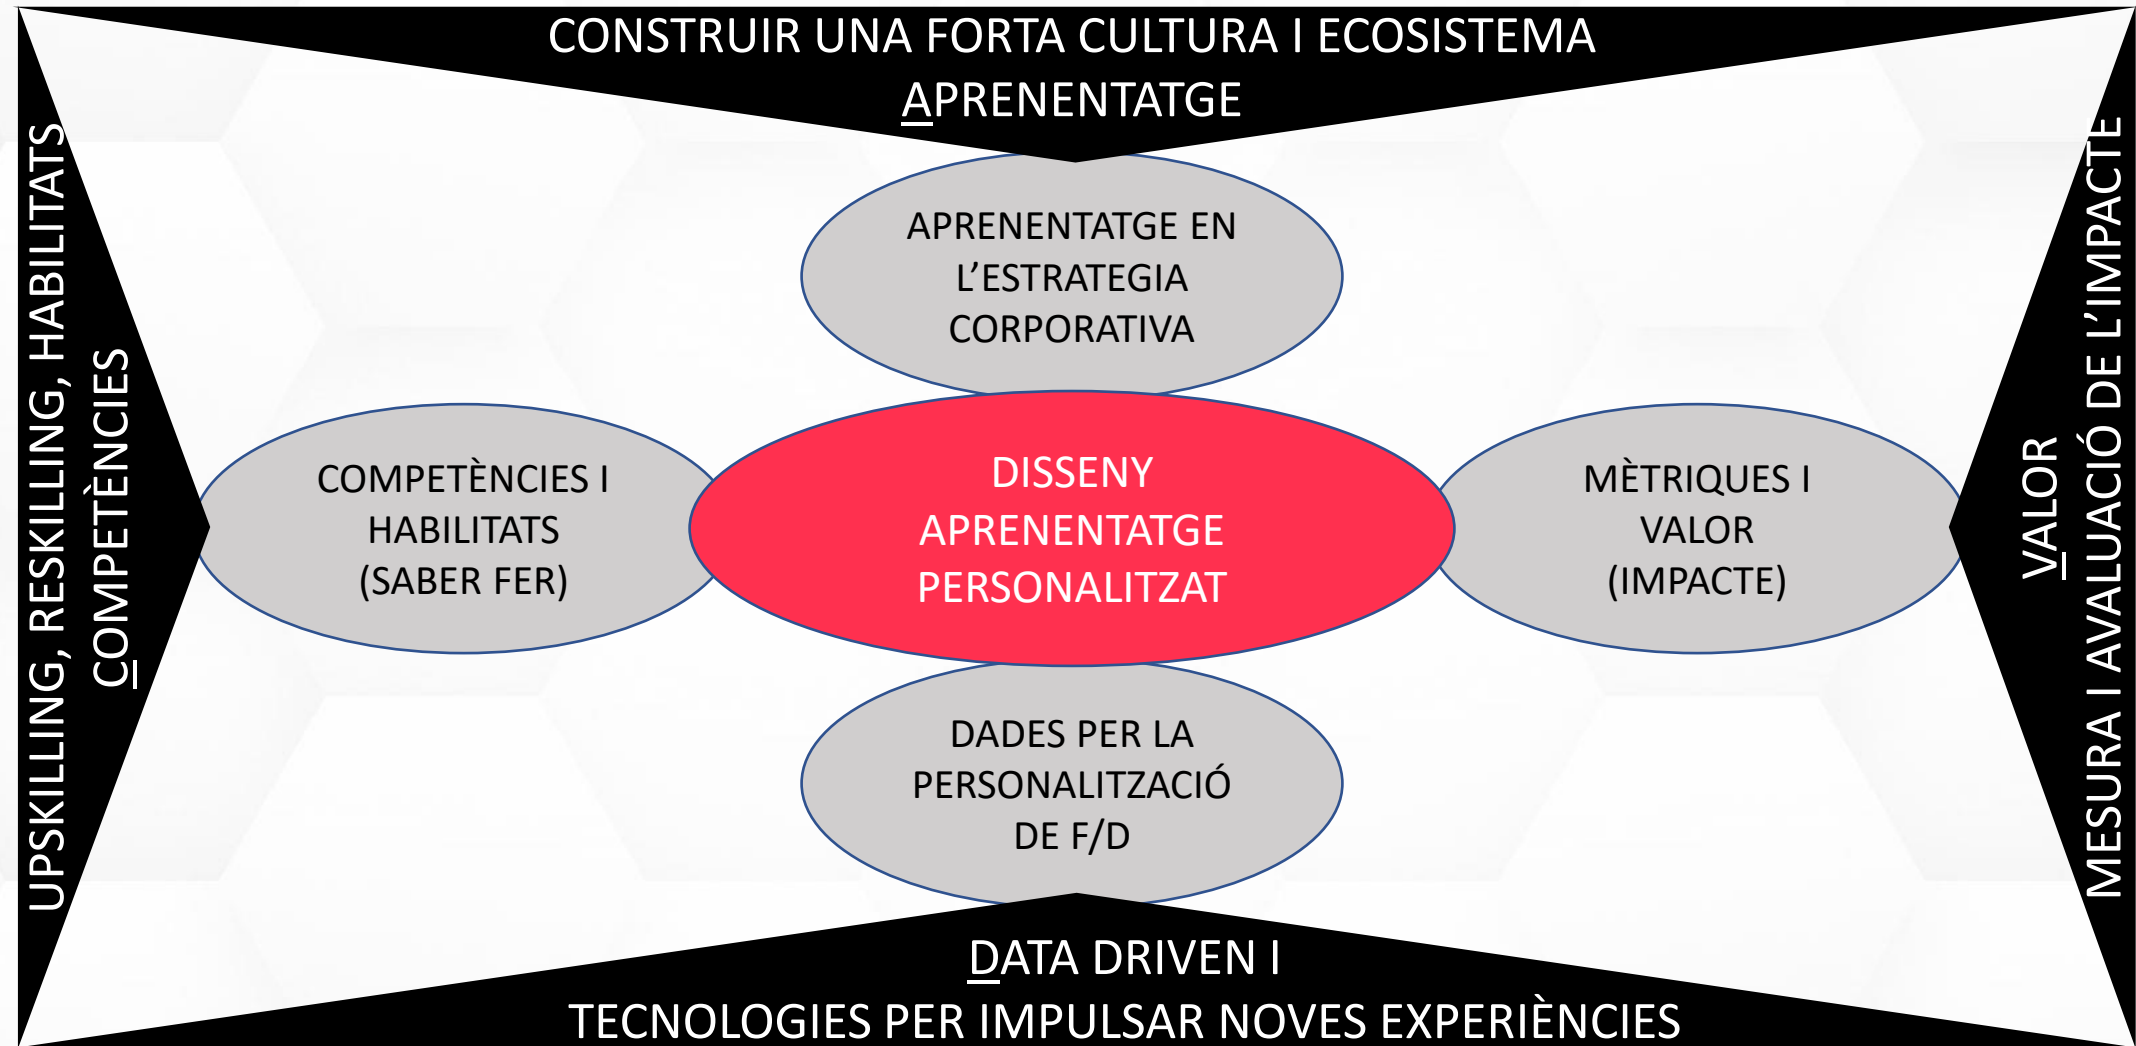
CONSTRUIR UNA FORTA CULTURA I ECOSISTEMA
APRENENTATGE

UPSKILLING, RESKILLING, HABILITATS
COMPETÈNCIES

APRENENTATGE EN L'ESTRATEGIA CORPORATIVA

COMPETÈNCIES I HABILITATS (SABER FER)

DISSENY APRENENTATGE PERSONALITZAT

MÈTRIQUES I VALOR (IMPACTE)

DADES PER LA PERSONALITZACIÓ DE F/D

VALOR
MESURA I AVALUACIÓ DE L'IMPACTE

DATA DRIVEN I
TECNOLOGIES PER IMPULSAR NOVES EXPERIÈNCIES